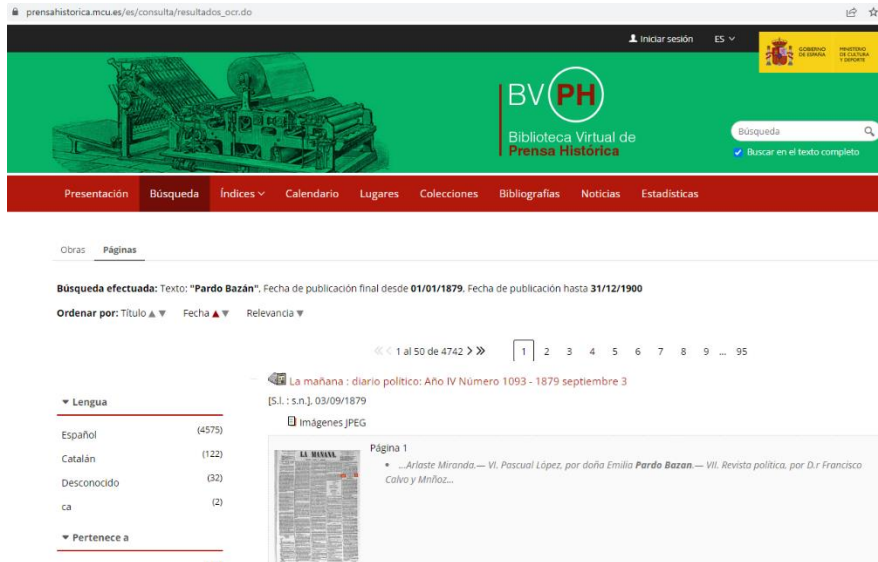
prensahistorica.mcu.es/es/consulta/resultados_ocr.do

Iniciar sesión ES

GOBIERNO DE ESPAÑA MINISTERIO DE CULTURA Y DEPORTE

BV PH
Biblioteca Virtual de Prensa Histórica

Búsqueda
Buscar en el texto completo

Presentación Búsqueda Índices Calendario Lugares Colecciones Bibliografías Noticias Estadísticas

Obras Páginas

**Búsqueda efectuada:** Texto: **"Pardo Bazán"**, Fecha de publicación final desde **01/01/1879**, Fecha de publicación hasta **31/12/1900**

**Ordenar por:** Título ▲▼ Fecha ▲▼ Relevancia ▼

« ‹ 1 al 50 de 4742 › » 1 2 3 4 5 6 7 8 9 ... 95

▼ Lengua

| | |
|---|---|
| Español | (4575) |
| Catalán | (122) |
| Desconocido | (32) |
| ca | (2) |

▼ Pertenece a

La mañana : diario político: Año IV Número 1093 - 1879 septiembre 3

[S.l. : s.n.], 03/09/1879

Imágenes JPEG

LA MAÑANA

Página 1

• ...Arlaste Miranda.— VI. Pascual López, por doña Emilia **Pardo Bazan**.— VII. Revista política, por D.r Francisco Calvo y Mnñoz...